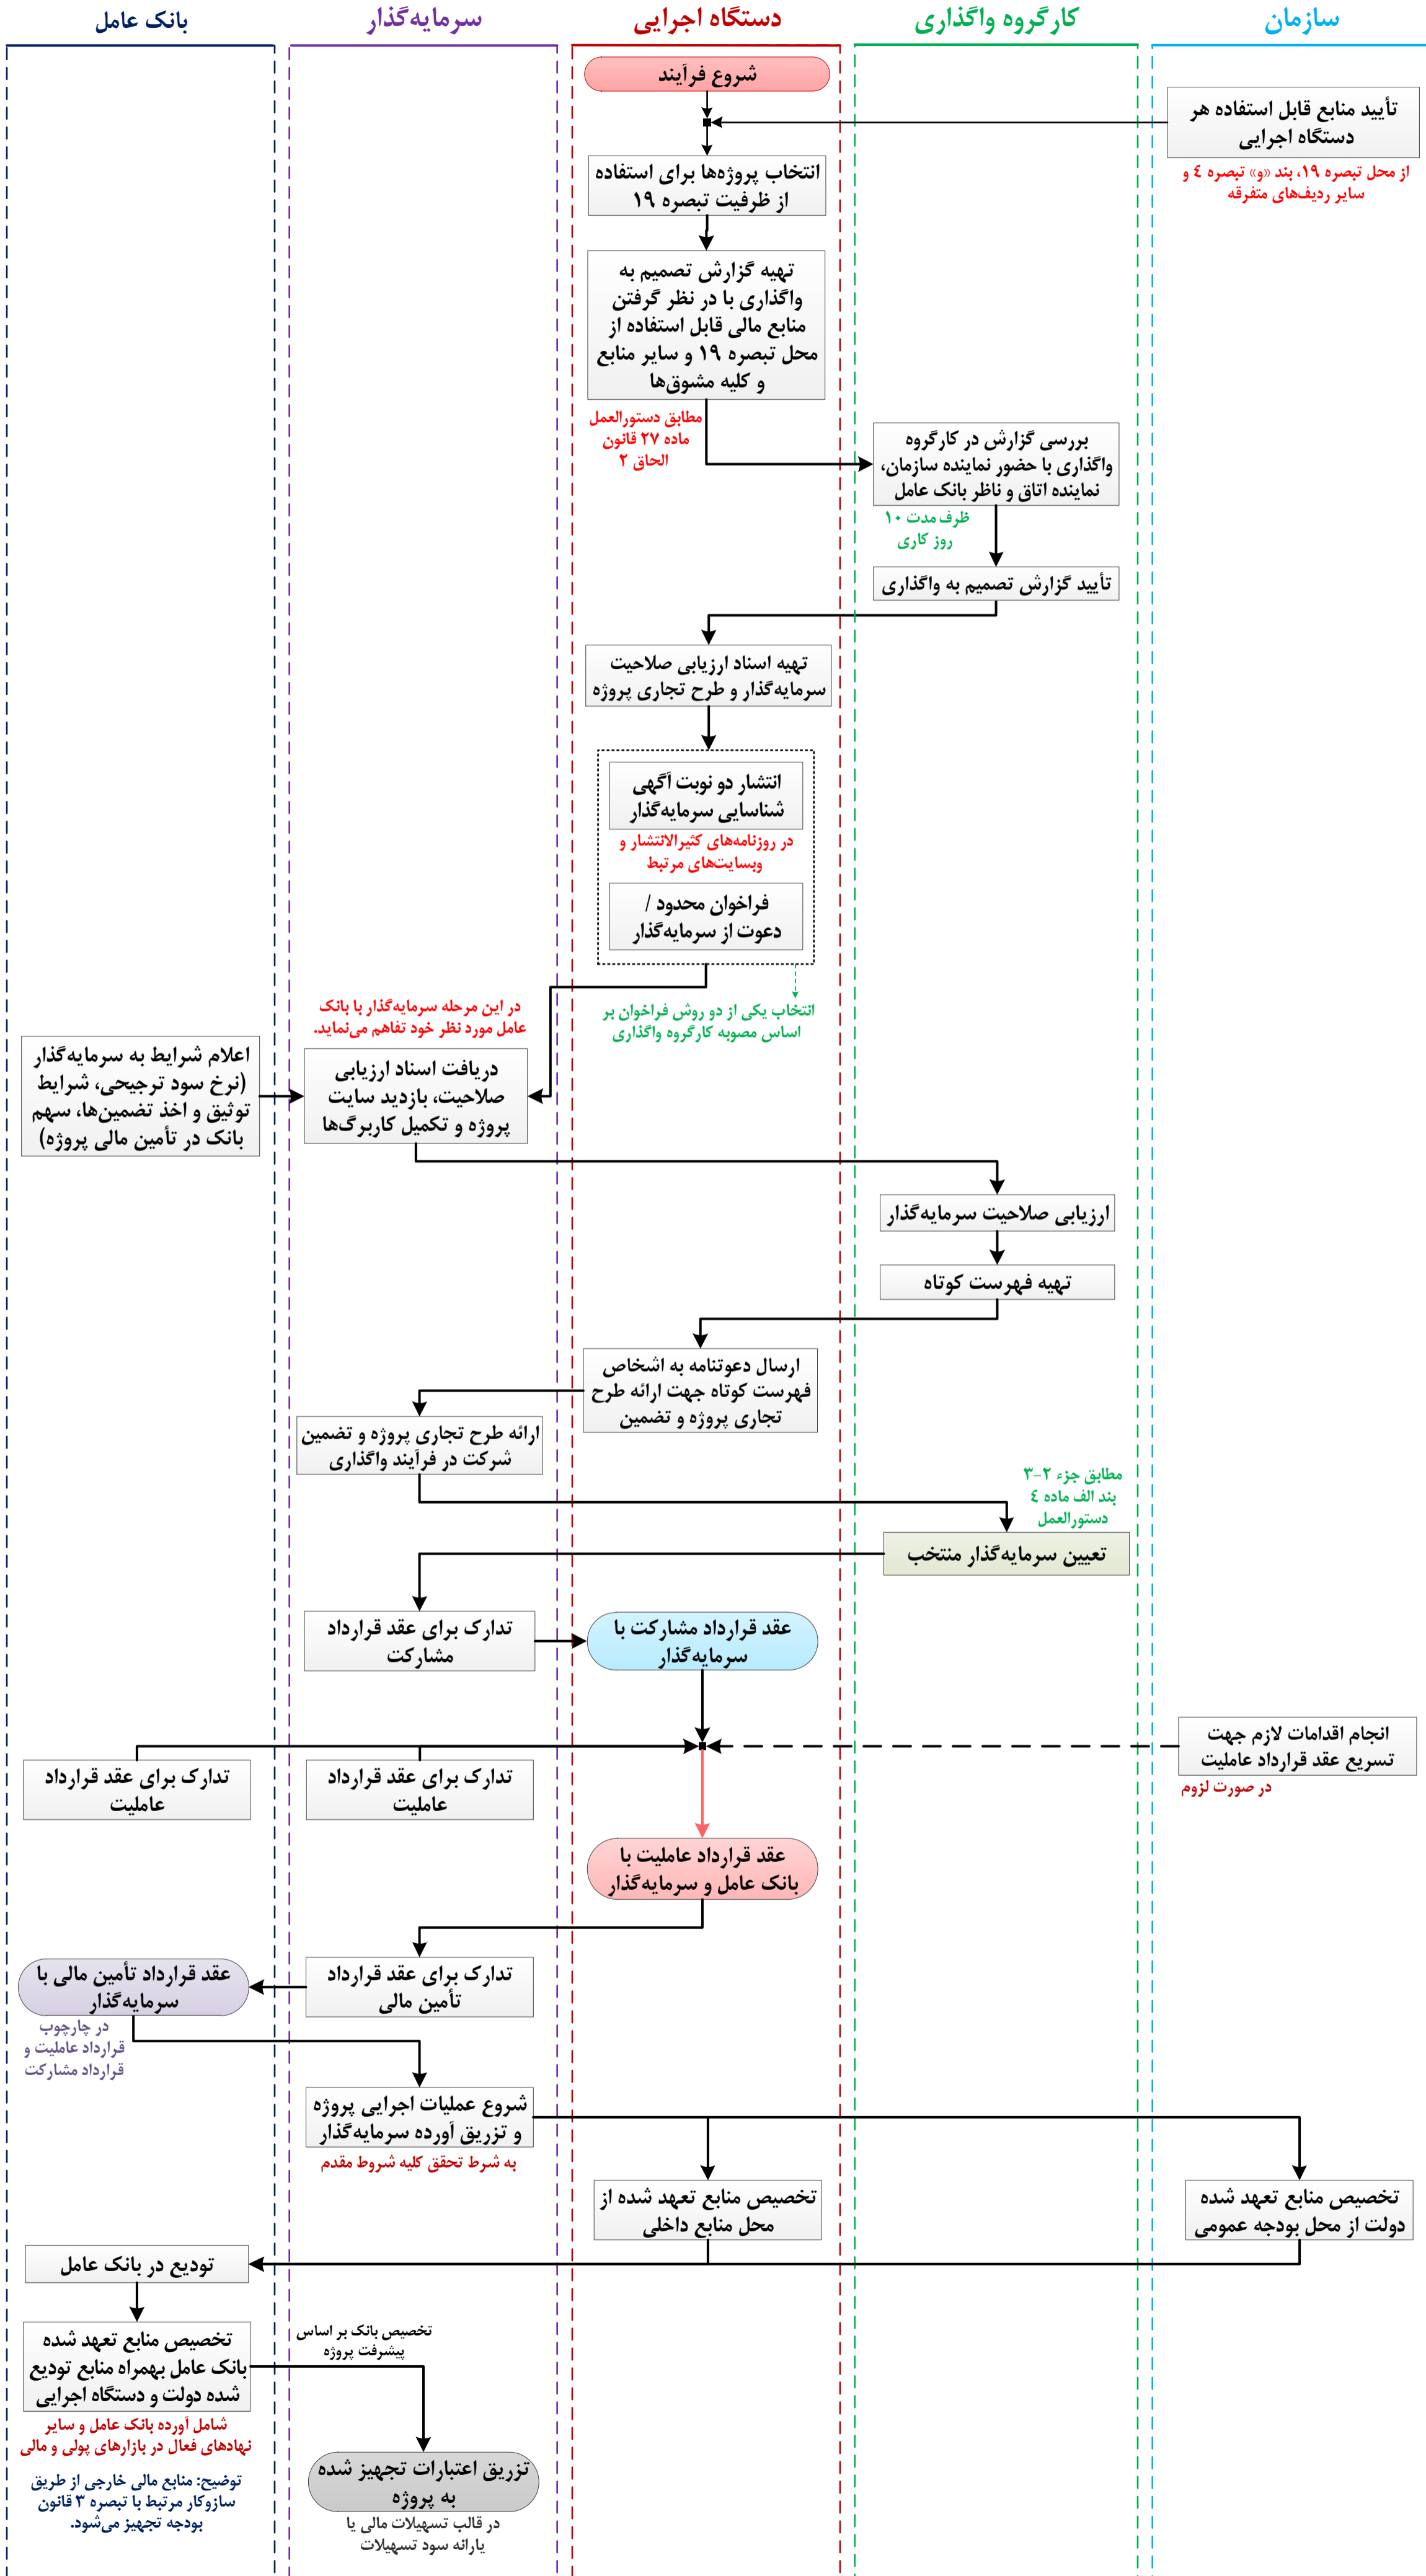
سازمان

کارگروه واگذاری

دستگاه اجرایی

سرمایه‌گذار

بانک عامل

شروع فرآیند

تأیید منابع قابل استفاده هر دستگاه اجرایی

از محل تبصره ۱۹، بند «و» تبصره ٤ و سایر ردیف‌های متفرقه

انتخاب پروژه‌ها برای استفاده از ظرفیت تبصره ۱۹

تهیه گزارش تصمیم به واگذاری با در نظر گرفتن منابع مالی قابل استفاده از محل تبصره ۱۹ و سایر منابع و کلیه مشوق‌ها

مطابق دستورالعمل ماده ۲۷ قانون الحاق ۲

بررسی گزارش در کارگروه واگذاری با حضور نماینده سازمان، نماینده اتاق و ناظر بانک عامل

ظرف مدت ۱۰ روز کاری

تأیید گزارش تصمیم به واگذاری

تهیه اسناد ارزیابی صلاحیت سرمایه‌گذار و طرح تجاری پروژه

انتشار دو نوبت آگهی شناسایی سرمایه‌گذار

در روزنامه‌های کثیرالانتشار و وبسایت‌های مرتبط

فراخوان محدود / دعوت از سرمایه‌گذار

انتخاب یکی از دو روش فراخوان بر اساس مصوبه کارگروه واگذاری

در این مرحله سرمایه‌گذار با بانک عامل مورد نظر خود تفاهم می‌نماید.

اعلام شرایط به سرمایه‌گذار (نرخ سود ترجیحی، شرایط توثیق و اخذ تضمین‌ها، سهم بانک در تأمین مالی پروژه)

دریافت اسناد ارزیابی صلاحیت، بازدید سایت پروژه و تکمیل کاربرگ‌ها

ارزیابی صلاحیت سرمایه‌گذار

تهیه فهرست کوتاه

ارسال دعوتنامه به اشخاص فهرست کوتاه جهت ارائه طرح تجاری پروژه و تضمین

ارائه طرح تجاری پروژه و تضمین شرکت در فرآیند واگذاری

مطابق جزء ۲-۳ بند الف ماده ٤ دستورالعمل

تعیین سرمایه‌گذار منتخب

تدارک برای عقد قرارداد مشارکت

عقد قرارداد مشارکت با سرمایه‌گذار

انجام اقدامات لازم جهت تسریع عقد قرارداد عاملیت

در صورت لزوم

تدارک برای عقد قرارداد عاملیت

تدارک برای عقد قرارداد عاملیت

عقد قرارداد عاملیت با بانک عامل و سرمایه‌گذار

تدارک برای عقد قرارداد تأمین مالی

عقد قرارداد تأمین مالی با سرمایه‌گذار

در چارچوب قرارداد عاملیت و قرارداد مشارکت

شروع عملیات اجرایی پروژه و تزریق آورده سرمایه‌گذار

به شرط تحقق کلیه شروط مقدم

تخصیص منابع تعهد شده از محل منابع داخلی

تخصیص منابع تعهد شده دولت از محل بودجه عمومی

توديع در بانک عامل

تخصیص منابع تعهد شده بانک عامل بهمراه منابع توديع شده دولت و دستگاه اجرایی

تخصیص بانک بر اساس پیشرفت پروژه

شامل آورده بانک عامل و سایر نهادهای فعال در بازارهای پولی و مالی

توضیح: منابع مالی خارجی از طریق سازوکار مرتبط با تبصره ۳ قانون بودجه تجهیز می‌شود.

تزریق اعتبارات تجهیز شده به پروژه

در قالب تسهیلات مالی یا یارانه سود تسهیلات